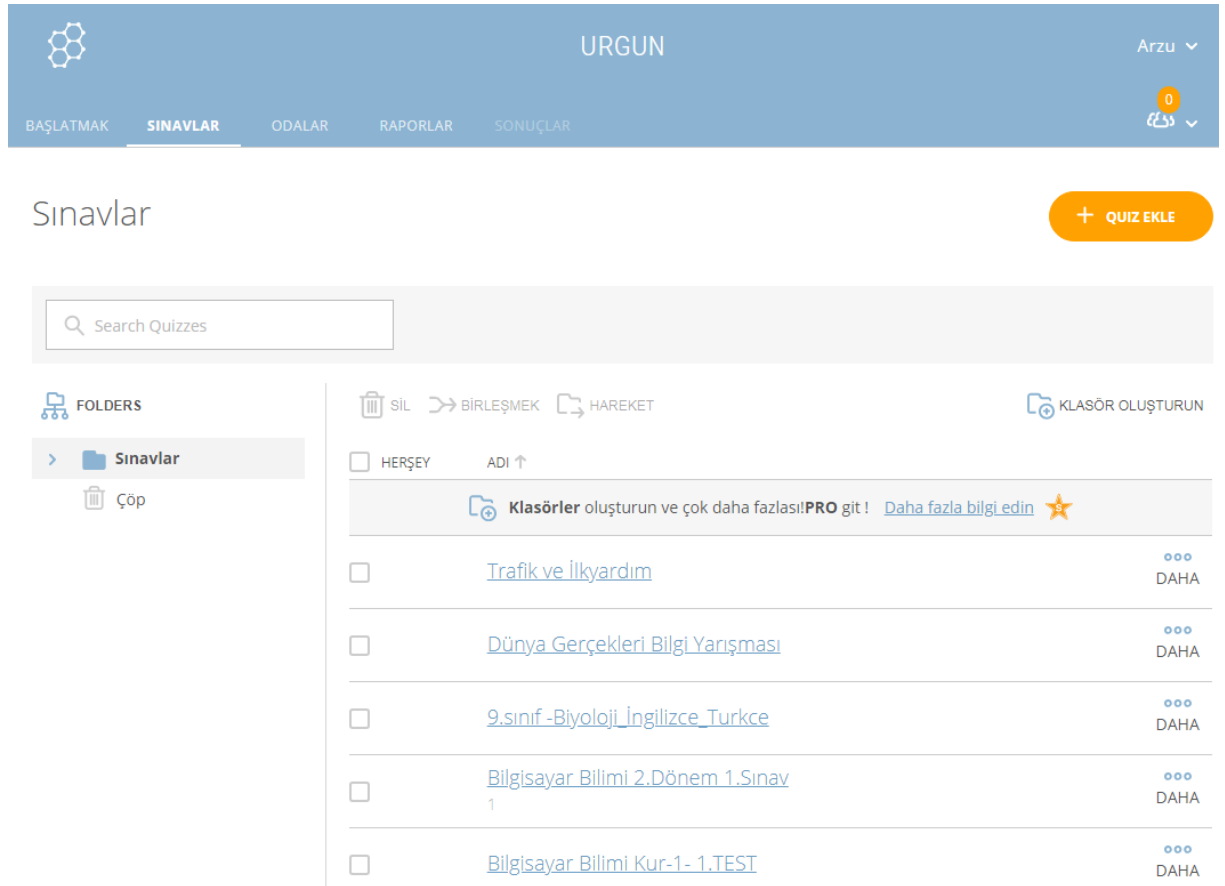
URGUN

Arzu

BAŞLATMAK SINAVLAR ODALAR RAPORLAR SONUÇLAR

0

Sınavlar

+ QUIZ EKLE

Search Quizzes

FOLDERS

Sınavlar

Çöp

SİL BİRLEŞMEK HAREKET

KLASÖR OLUŞTURUN

HERŞEY ADI

**Klasörler** oluşturun ve çok daha fazlası!**PRO** git ! Daha fazla bilgi edin

Trafik ve İlkyardım
DAHA

Dünya Gerçekleri Bilgi Yarışması
DAHA

9.sınıf -Biyoloji_İngilizce_Turkce
DAHA

Bilgisayar Bilimi 2.Dönem 1.Sınav
1
DAHA

Bilgisayar Bilimi Kur-1- 1.TEST
DAHA